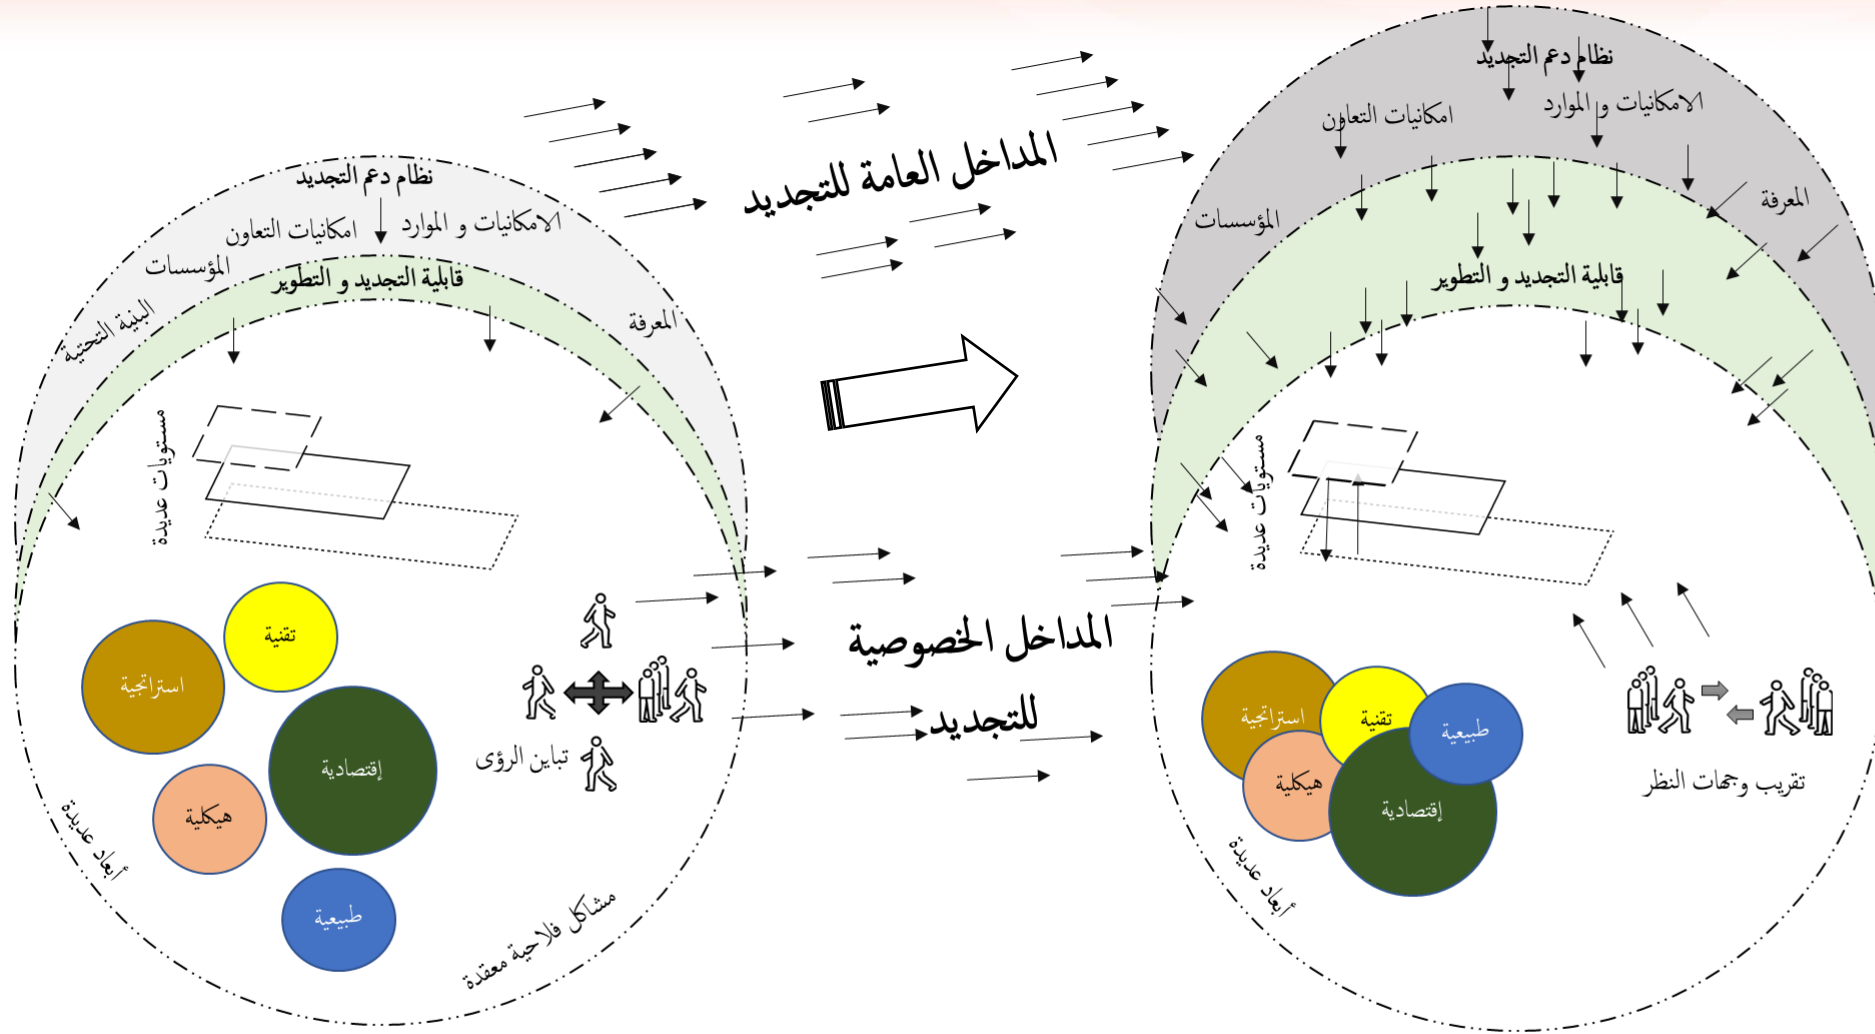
نظام دعم التجديد
الامكانيات و الموارد
امكانيات التعاون
المؤسسات
البنية التحتية
قابلية التجديد و التطوير
المعرفة
مستويات عديدة
تقنية
استراتجية
إقتصادية
هيكلية
طبيعية
تباين الرؤى
أبعاد عديدة
مشاكل فلاحية معقدة

المداخل العامة للتجديد

المداخل الخصوصية للتجديد

نظام دعم التجديد
الامكانيات و الموارد
امكانيات التعاون
المؤسسات
المعرفة
قابلية التجديد و التطوير
مستويات عديدة
استراتجية
تقنية
طبيعية
هيكلية
إقتصادية
تقريب وجهات النظر
أبعاد عديدة